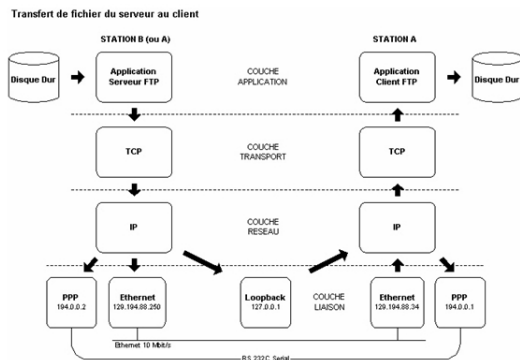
Transfert de fichier du serveur au client

STATION B (ou A)

STATION A

Disque Dur

Application Serveur FTP

COUCHE APPLICATION

Application Client FTP

Disque Dur

TCP

COUCHE TRANSPORT

TCP

IP

COUCHE RESEAU

IP

PPP
194.0.0.2

Ethernet
129.194.88.250

Loopback
127.0.0.1

COUCHE LIAISON

Ethernet
129.194.88.34

PPP
194.0.0.1

Ethernet 10 Mbit/s

RS 232C Serial